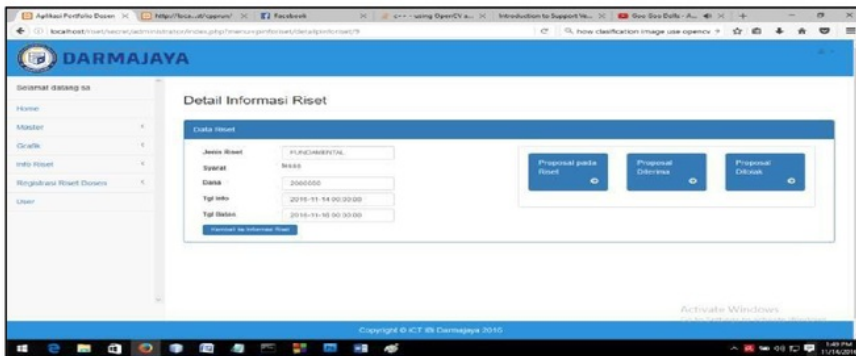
Aplikasi Portfolio Dosen × http://loca...ot/cppruv/ × Facebook × c++ - using OpenCV a... × Introduction to Support Ve... × Goo Goo Dolls - A... × +

localhost/riset/secret/administrator/index.php?menu=genforiset/detailpinforiset/9

how clasification image use opencv

DARMAJAYA

Selamat datang sa

Home

Master

Grafik

Info Riset

Registrasi Riset Dosen

User

Detail Informasi Riset

Data Riset

Jenis Riset FUNDAMENTAL

Syarat lihsss

Dana 2000000

Tgl Info 2016-11-14 00:00:00

Tgl Batas 2016-11-16 00:00:00

Kembali ke Informasi Riset

Proposal pada Riset

Proposal Diterima

Proposal Ditolak

Activate Windows

Copyright © ICT IIB Darmajaya 2016

1:49 PM
11/14/2016